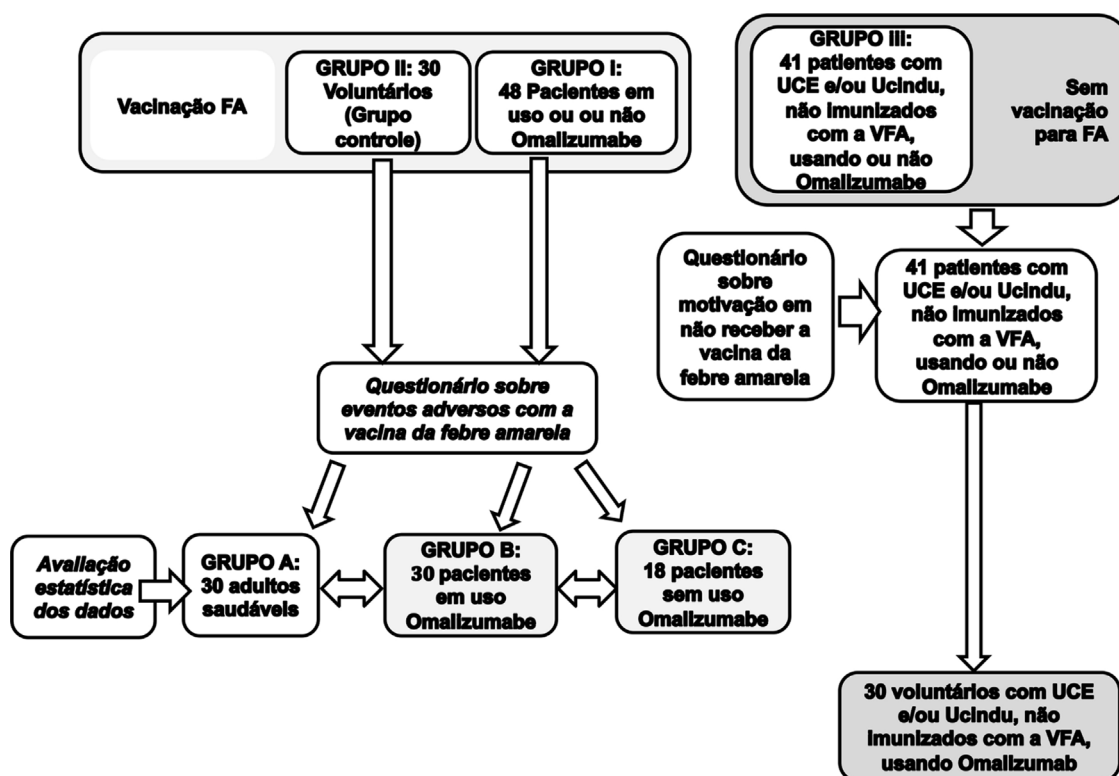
Vacinação FA

GRUPO II: 30 Voluntários (Grupo controle)

GRUPO I: 48 Pacientes em uso ou ou não Omalizumabe

GRUPO III: 41 patientes com UCE e/ou Ucindu, não imunizados com a VFA, usando ou não Omalizumabe

Sem vacinação para FA

Questionário sobre motivação em não receber a vacina da febre amarela

41 patientes com UCE e/ou Ucindu, não imunizados com a VFA, usando ou não Omalizumabe

*Questionário sobre eventos adversos com a vacina da febre amarela*

*Avaliação estatística dos dados*

GRUPO A: 30 adultos saudáveis

GRUPO B: 30 pacientes em uso Omalizumabe

GRUPO C: 18 pacientes sem uso Omalizumabe

30 voluntários com UCE e/ou Ucindu, não imunizados com a VFA, usando Omalizumab